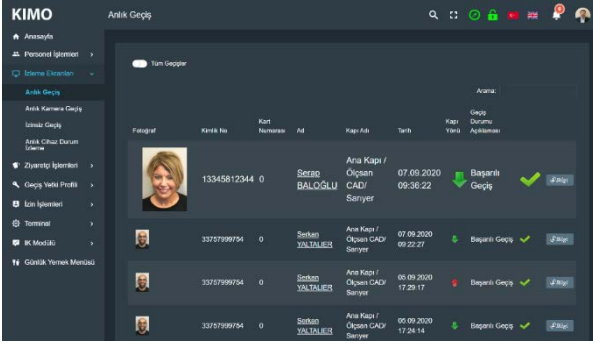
KIMO

Anlık Geçiş

Anasayfa
Personel İşlemleri
İzleme Ekranları
Anlık Geçiş
Anlık Kamera Geçiş
İzinsiz Geçiş
Anlık Cihaz Durum İzleme
Ziyaretçi İşlemleri
Geçiş Yetki Profili
İzin İşlemleri
Terminal
İK Modülü
Günlük Yemek Menüsü

Tüm Geçişler

Arama:

| Fotoğraf | Kimlik No | Kart Numarası | Ad | Kapı Adı | Tarih | Kapı Yönü | Geçiş Durumu Açıklaması | |
|---|---|---|---|---|---|---|---|---|
| | 13345812344 | 0 | Serap BALOĞLU | Ana Kapı / Ölçsan CAD/ Sarıyer | 07.09.2020 09:36:22 | | Başarılı Geçiş | Bilgi |
| | 33757999754 | 0 | Serkan YALTALIER | Ana Kapı / Ölçsan CAD/ Sarıyer | 07.09.2020 09:22:27 | | Başarılı Geçiş | Bilgi |
| | 33757999754 | 0 | Serkan YALTALIER | Ana Kapı / Ölçsan CAD/ Sarıyer | 05.09.2020 17:29:17 | | Başarılı Geçiş | Bilgi |
| | 33757999754 | 0 | Serkan YALTALIER | Ana Kapı / Ölçsan CAD/ Sarıyer | 05.09.2020 17:24:14 | | Başarılı Geçiş | Bilgi |